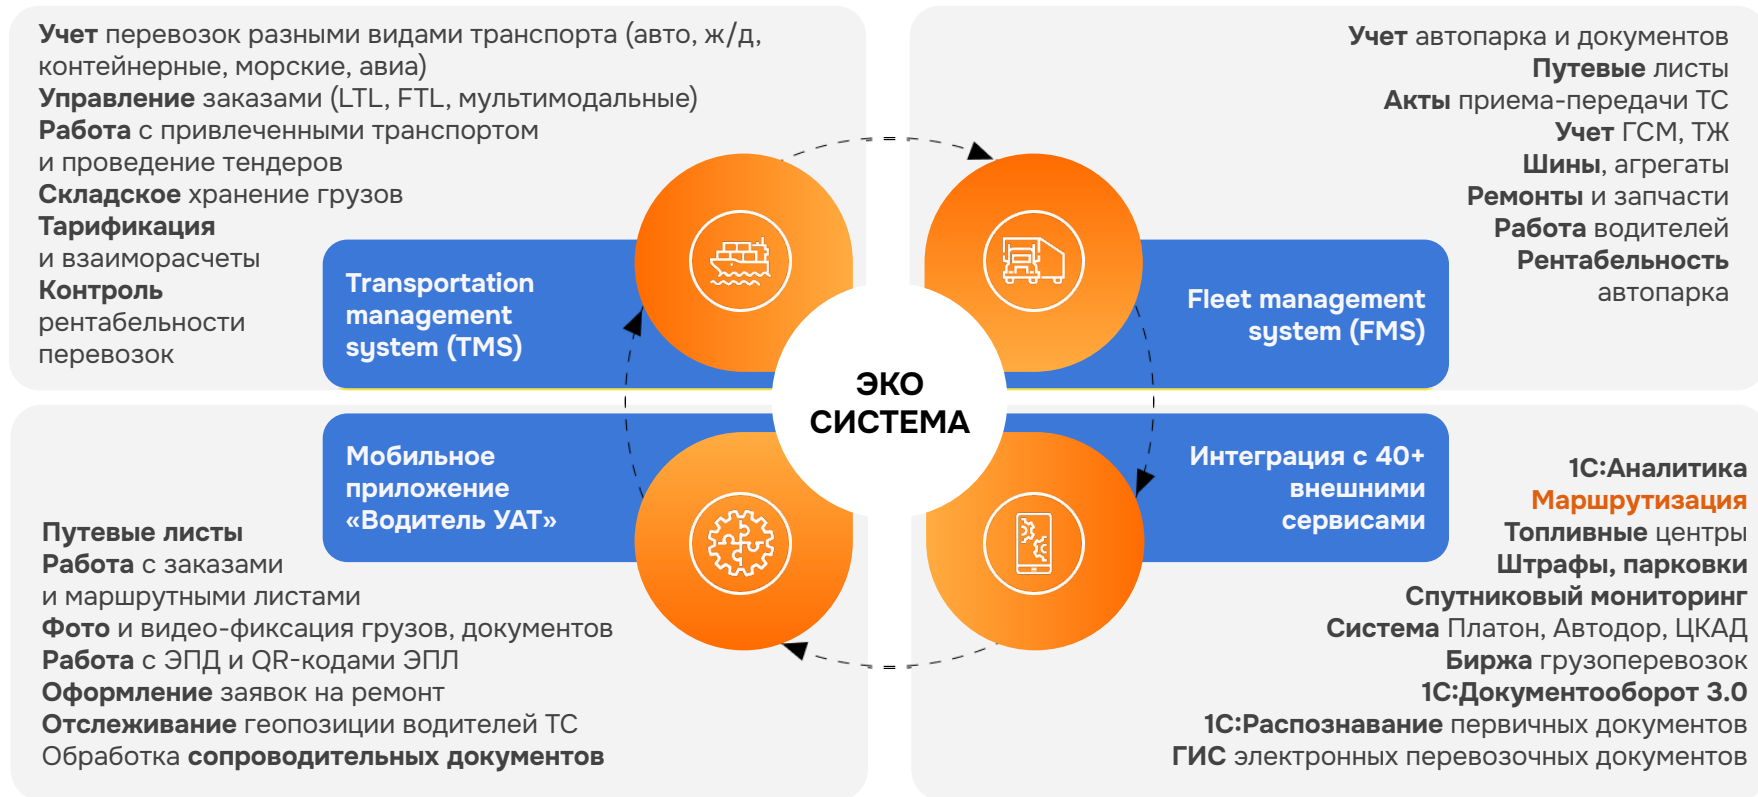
Учет перевозок разными видами транспорта (авто, ж/д, контейнерные, морские, авиа)
Управление заказами (LTL, FTL, мультимодальные)
Работа с привлеченными транспортом и проведение тендеров
Складское хранение грузов
Тарификация и взаиморасчеты
Контроль рентабельности перевозок

Transportation management system (TMS)

Учет автопарка и документов
Путевые листы
Акты приема-передачи ТС
Учет ГСМ, ТЖ
Шины, агрегаты
Ремонты и запчасти
Работа водителей
Рентабельность автопарка

Fleet management system (FMS)

ЭКО СИСТЕМА

Мобильное приложение «Водитель УАТ»

Путевые листы
Работа с заказами и маршрутными листами
Фото и видео-фиксация грузов, документов
Работа с ЭПД и QR-кодами ЭПЛ
Оформление заявок на ремонт
Отслеживание геопозиции водителей ТС
Обработка сопроводительных документов

Интеграция с 40+ внешними сервисами

1С:Аналитика
Маршрутизация
Топливные центры
Штрафы, парковки
Спутниковый мониторинг
Система Платон, Автодор, ЦКАД
Биржа грузоперевозок
1С:Документооборот 3.0
1С:Распознавание первичных документов
ГИС электронных перевозочных документов